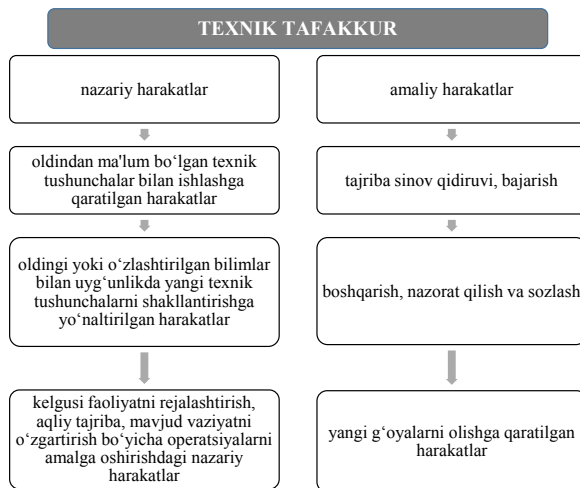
TEXNIK TAFAKKUR

nazariy harakatlar

oldindan ma'lum bo‘lgan texnik tushunchalar bilan ishlashga qaratilgan harakatlar

oldingi yoki o‘zlashtirilgan bilimlar bilan uyg‘unlikda yangi texnik tushunchalarni shakllantirishga yo‘naltirilgan harakatlar

kelgusi faoliyatni rejalashtirish, aqliy tajriba, mavjud vaziyatni o‘zgartirish bo‘yicha operatsiyalarni amalga oshirishdagi nazariy harakatlar

amaliy harakatlar

tajriba sinov qidiruvi, bajarish

boshqarish, nazorat qilish va sozlash

yangi g‘oyalarni olishga qaratilgan harakatlar